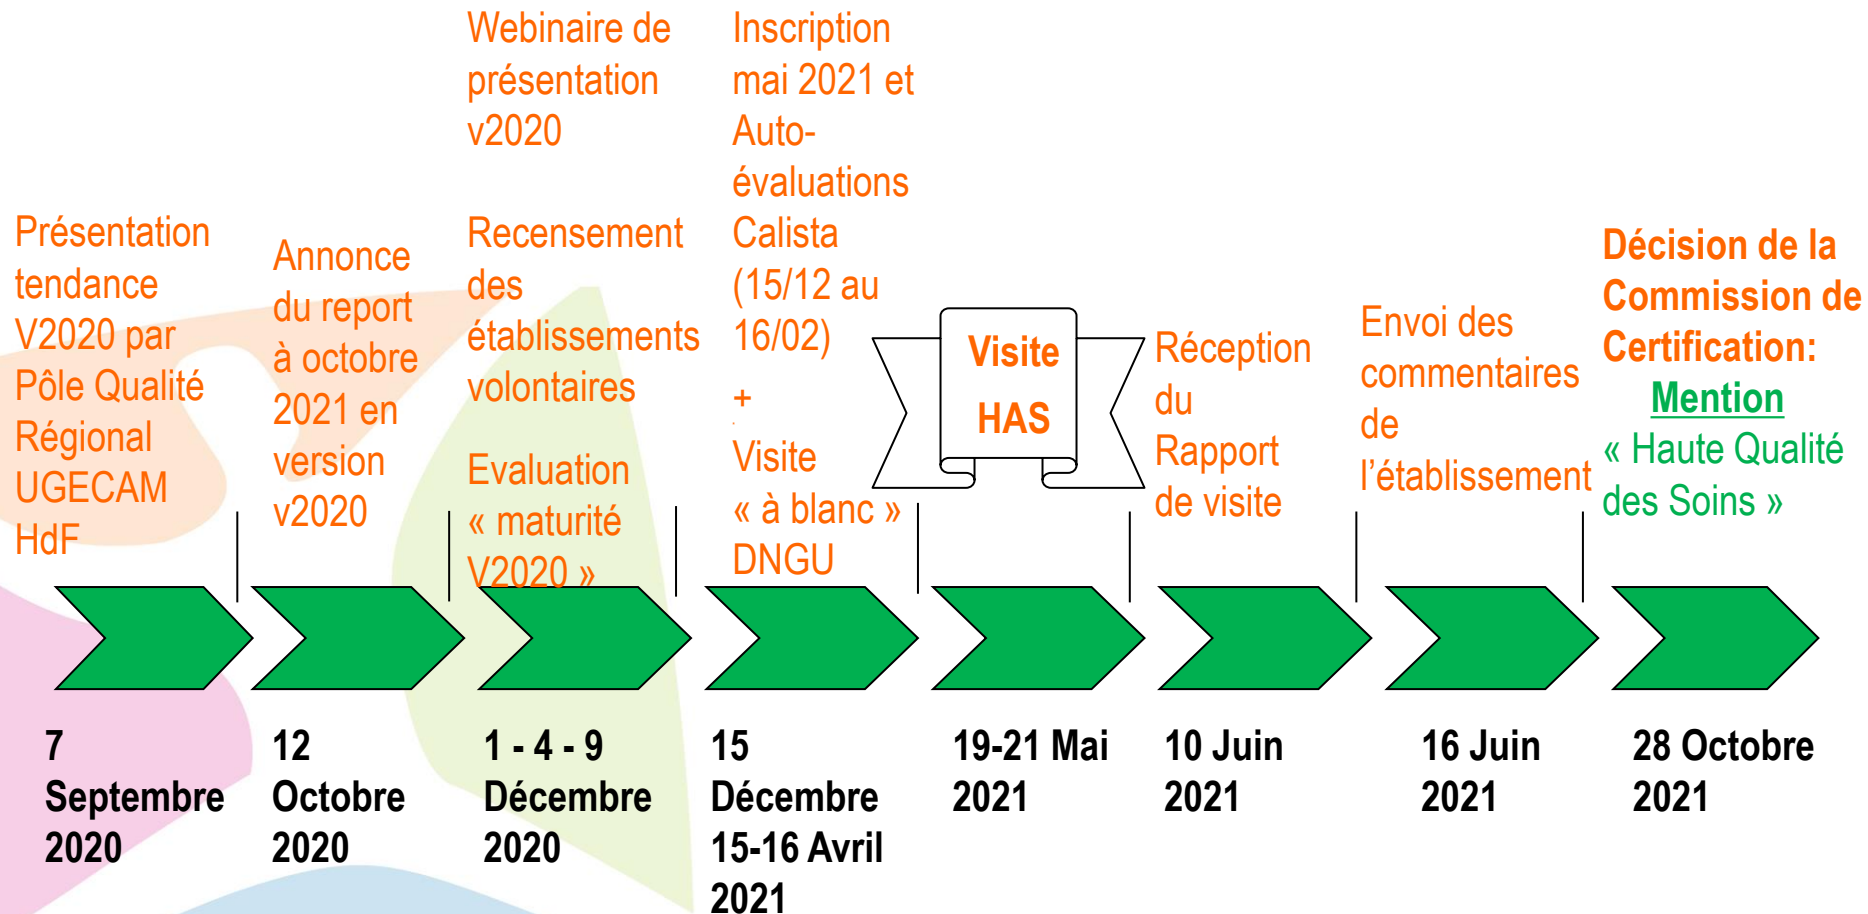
Présentation tendance V2020 par Pôle Qualité Régional UGECAM HdF

7 Septembre 2020

Annonce du report à octobre 2021 en version v2020

12 Octobre 2020

Webinaire de présentation v2020

Recensement des établissements volontaires

Evaluation « maturité V2020 »

1 - 4 - 9 Décembre 2020

Inscription mai 2021 et Auto-évaluations Calista (15/12 au 16/02)

+

Visite « à blanc » DNGU

15 Décembre 15-16 Avril 2021

Visite HAS

19-21 Mai 2021

Réception du Rapport de visite

10 Juin 2021

Envoi des commentaires de l'établissement

16 Juin 2021

Décision de la Commission de Certification:

Mention

« Haute Qualité des Soins »

28 Octobre 2021